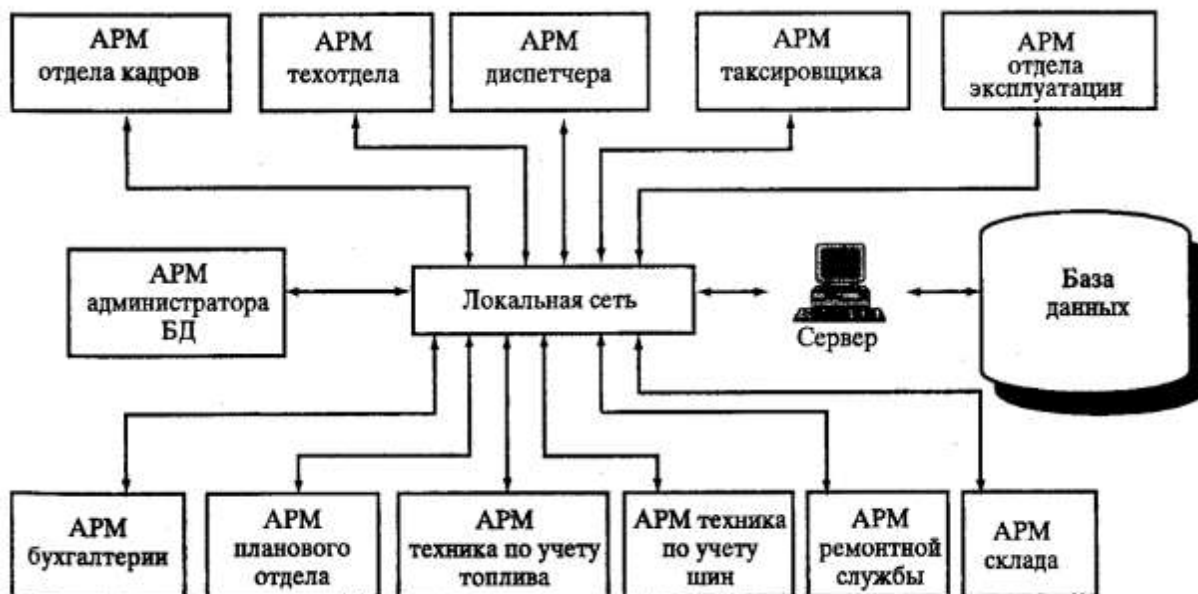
АРМ
отдела кадров

АРМ
техотдела

АРМ
диспетчера

АРМ
таксировщика

АРМ
отдела
эксплуатации

АРМ
администратора
БД

Локальная сеть

Сервер

База
данных

АРМ
бухгалтерии

АРМ
планового
отдела

АРМ
техника по учету
топлива

АРМ техника
по учету
шин

АРМ
ремонтной
службы

АРМ
склада